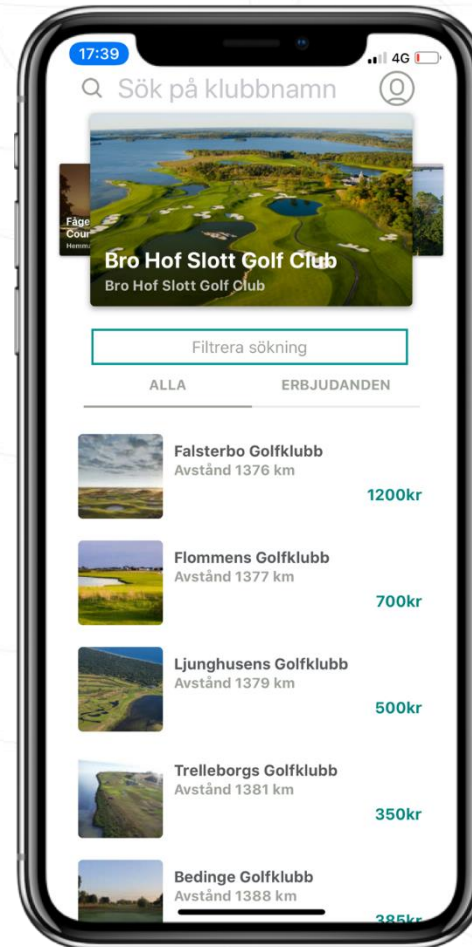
17:39 4G

Sök på klubbnamn

Fåge
Cour
Hemm

Bro Hof Slott Golf Club
Bro Hof Slott Golf Club

Filtrera sökning

ALLA
ERBJUDANDEN

Falsterbo Golfklubb
Avstånd 1376 km
1200kr

Flommens Golfklubb
Avstånd 1377 km
700kr

Ljunghusens Golfklubb
Avstånd 1379 km
500kr

Trelleborgs Golfklubb
Avstånd 1381 km
350kr

Bedinge Golfklubb
Avstånd 1388 km
385kr